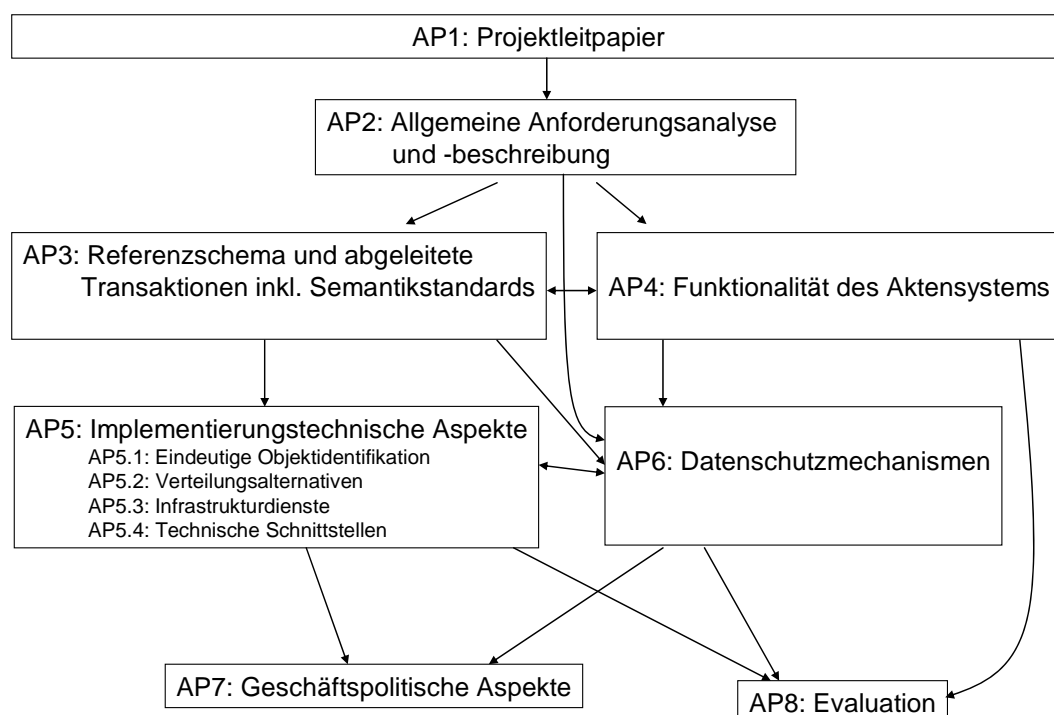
AP1: Projektleitpapier

AP2: Allgemeine Anforderungsanalyse und -beschreibung

AP3: Referenzschema und abgeleitete Transaktionen inkl. Semantikstandards

AP4: Funktionalität des Aktensystems

AP5: Implementierungstechnische Aspekte
AP5.1: Eindeutige Objektidentifikation
AP5.2: Verteilungsalternativen
AP5.3: Infrastrukturdienste
AP5.4: Technische Schnittstellen

AP6: Datenschutzmechanismen

AP7: Geschäftspolitische Aspekte

AP8: Evaluation